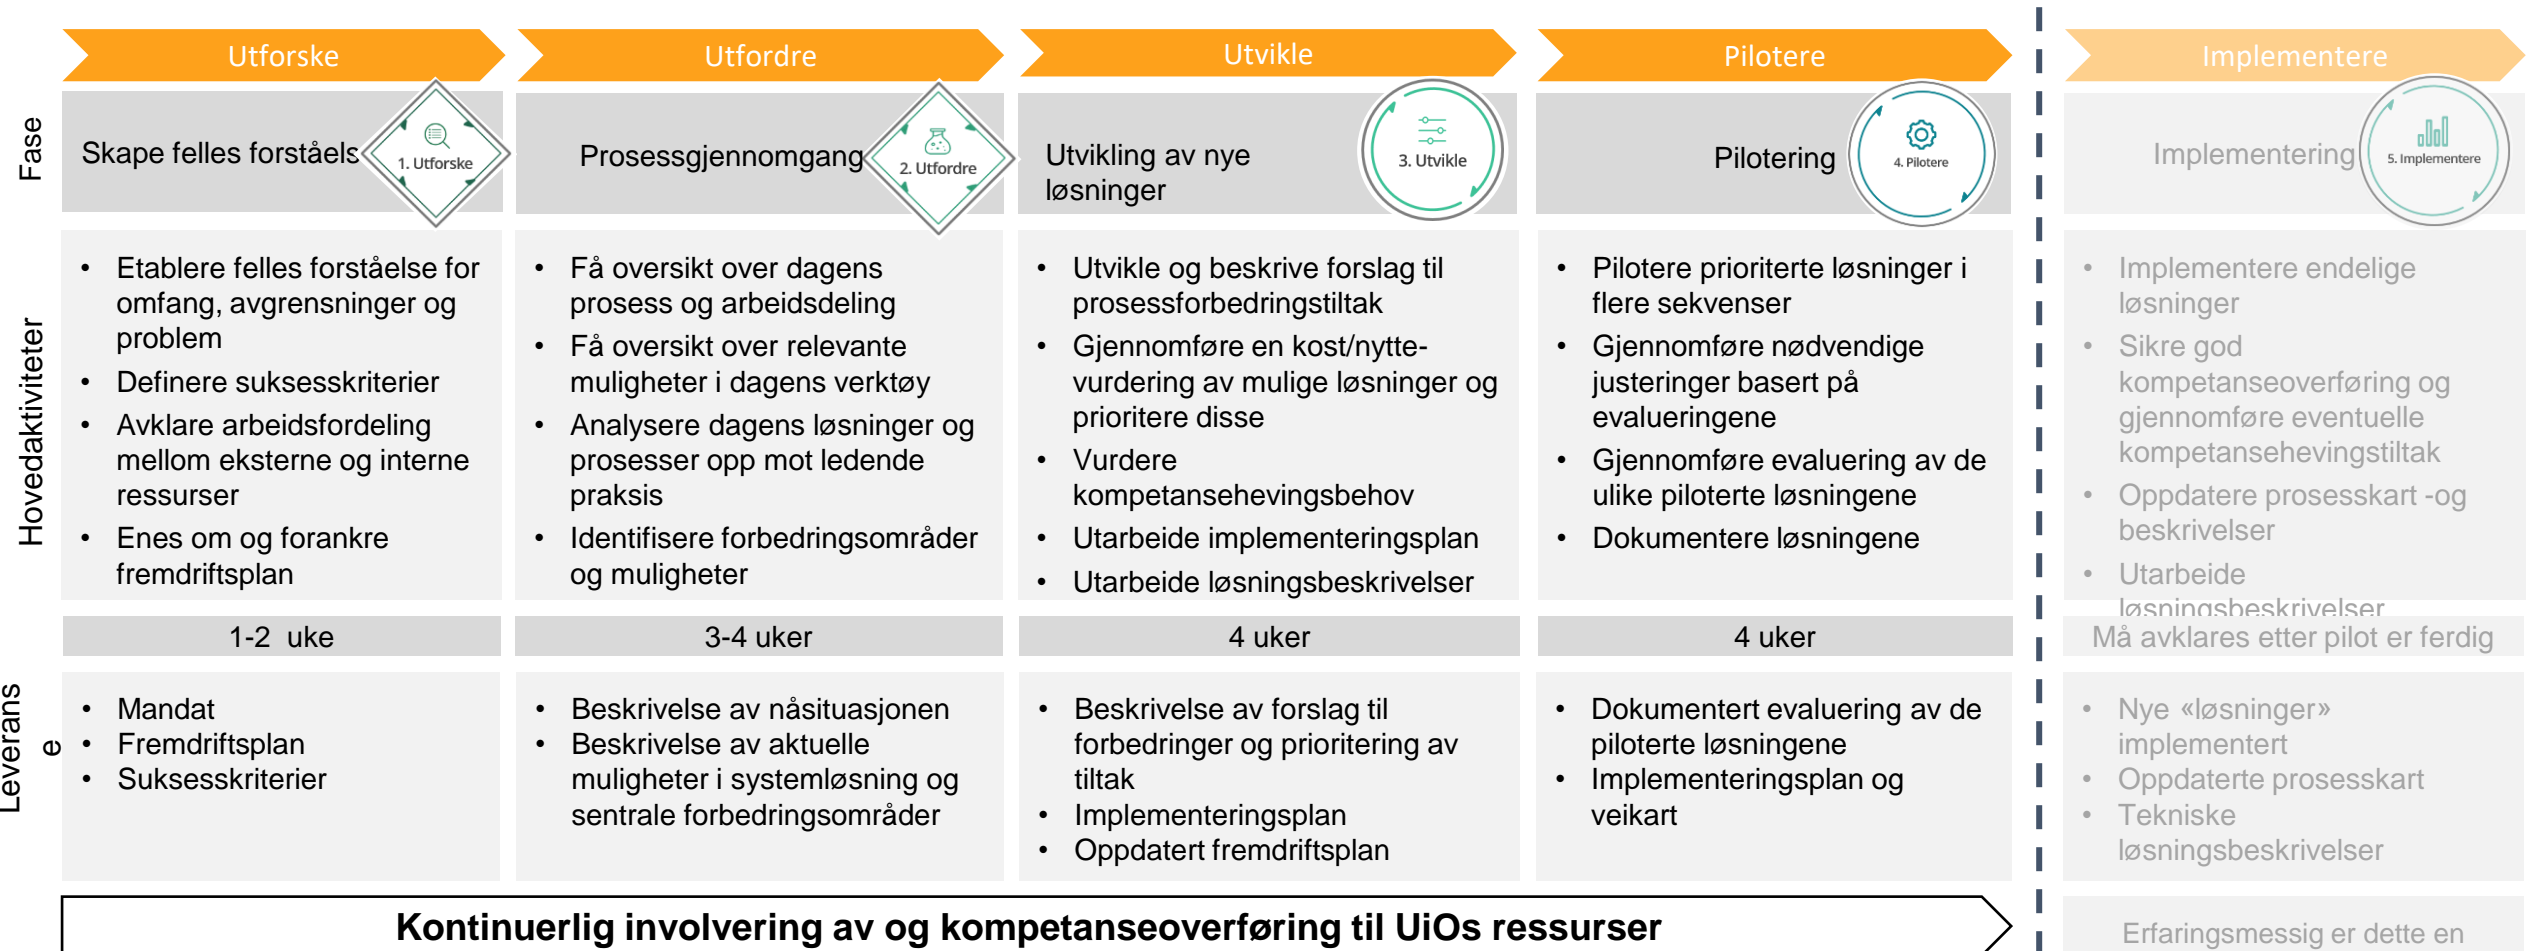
Fase

Hovedaktiviteter

Leverans e

| Utforske | Utfordre | Utvikle | Pilotere | Implementere |
|---|---|---|---|---|
| Skape felles forståels 1. Utforske | Prosessgjennomgang 2. Utfordre | Utvikling av nye løsninger 3. Utvikle | Pilotering 4. Pilotere | Implementering 5. Implementere |
| • Etablere felles forståelse for omfang, avgrensninger og problem • Definere suksesskriterier • Avklare arbeidsfordeling mellom eksterne og interne ressurser • Enes om og forankre fremdriftsplan | • Få oversikt over dagens prosess og arbeidsdeling • Få oversikt over relevante muligheter i dagens verktøy • Analysere dagens løsninger og prosesser opp mot ledende praksis • Identifisere forbedringsområder og muligheter | • Utvikle og beskrive forslag til prosessforbedringstiltak • Gjennomføre en kost/nytte-vurdering av mulige løsninger og prioritere disse • Vurdere kompetansehevingsbehov • Utarbeide implementeringsplan • Utarbeide løsningsbeskrivelser | • Pilotere prioriterte løsninger i flere sekvenser • Gjennomføre nødvendige justeringer basert på evalueringene • Gjennomføre evaluering av de ulike piloterte løsningene • Dokumentere løsningene | • Implementere endelige løsninger • Sikre god kompetanseoverføring og gjennomføre eventuelle kompetansehevingstiltak • Oppdatere prosesskart -og beskrivelser • Utarbeide løsningsbeskrivelser |
| 1-2 uke | 3-4 uker | 4 uker | 4 uker | Må avklares etter pilot er ferdig |
| • Mandat • Fremdriftsplan • Suksesskriterier | • Beskrivelse av nåsituasjonen • Beskrivelse av aktuelle muligheter i systemløsning og sentrale forbedringsområder | • Beskrivelse av forslag til forbedringer og prioritering av tiltak • Implementeringsplan • Oppdatert fremdriftsplan | • Dokumentert evaluering av de piloterte løsningene • Implementeringsplan og veikart | • Nye «løsninger» implementert • Oppdaterte prosesskart • Tekniske løsningsbeskrivelser |

Kontinuerlig involvering av og kompetanseoverføring til UiOs ressurser

Erfaringsmessig er dette en